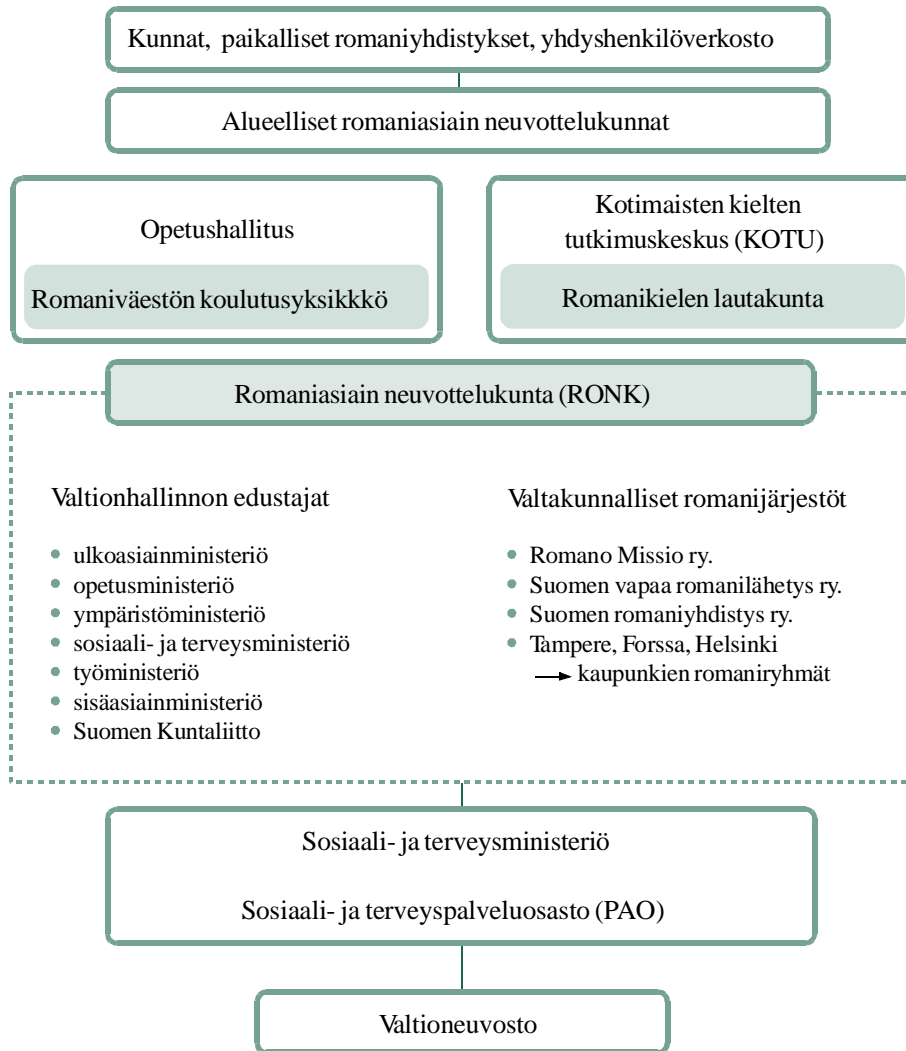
Kunnat, paikalliset romaniyhdistykset, yhdyshenkilöverkosto

Alueelliset romaniasiain neuvottelukunnat

Opetushallitus

Romaniväestön koulutusyksikkkö

Kotimaisten kielten tutkimuskeskus (KOTU)

Romanikielen lautakunta

Romaniasiain neuvottelukunta (RONK)

Valtionhallinnon edustajat

- ulkoasiainministeriö
- opetusministeriö
- ympäristöministeriö
- sosiaali- ja terveysministeriö
- työministeriö
- sisäasiainministeriö
- Suomen Kuntaliitto

Valtakunnalliset romanijärjestöt

- Romano Missio ry.
- Suomen vapaa romanilähetys ry.
- Suomen romaniyhdistys ry.
- Tampere, Forssa, Helsinki → kaupunkien romaniryhmät

Sosiaali- ja terveysministeriö

Sosiaali- ja terveyspalveluosasto (PAO)

Valtioneuvosto